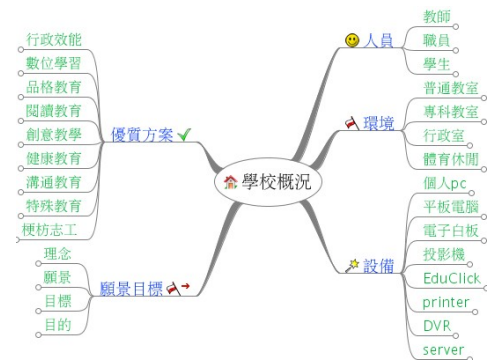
學校概況

人員
教師
職員
學生

環境
普通教室
專科教室
行政室
體育休閒

設備
個人pc
平板電腦
電子白板
投影機
EduClick
printer
DVR
server

優質方案
行政效能
數位學習
品格教育
閱讀教育
創意教學
健康教育
溝通教育
特殊教育
梗枋志工

願景目標
理念
願景
目標
目的